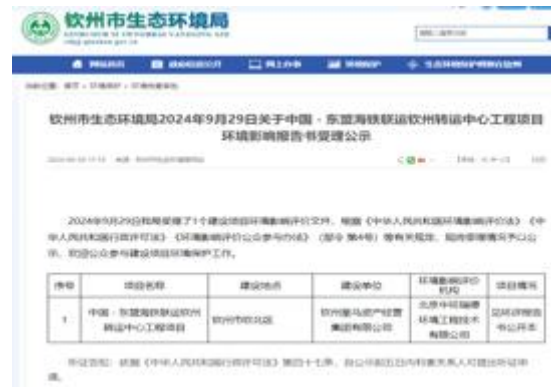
钦州市生态环境局

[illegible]

钦州市生态环境局2024年9月29日关于中国－东盟海铁联运钦州转运中心工程项目环境影响报告书受理公示

2024年9月29日我局受理了1个建设项目环境影响评价文件，根据《中华人民共和国环境影响评价法》《中华人民共和国行政许可法》《环境影响评价公众参与办法》（部令 第4号）等有关规定，现将受理情况予以公示，欢迎公众参与建设项目环境保护工作。

| 序号 | 项目名称 | 建设地点 | 建设单位 | 环境影响评价机构 | 项目概况 |
|---|---|---|---|---|---|
| 1 | 中国－东盟海铁联运钦州转运中心工程项目 | 钦州市钦北区 | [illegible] | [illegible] | 见环评报告书公开本 |

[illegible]